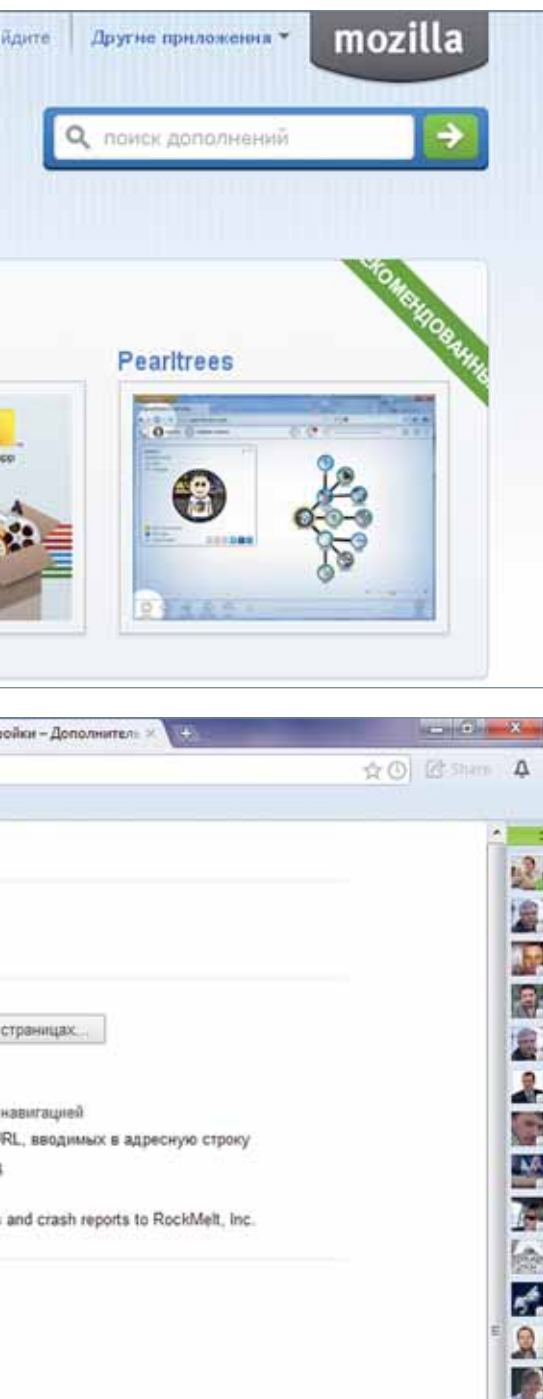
йдите Другие приложения ▾ mozilla

поиск дополнений

КОМЕНДОВАННЫ

Pearltrees

ройки – Дополнитель ×

Share

страницах...

навигацией
RL, вводимых в адресную строку

s and crash reports to RockMelt, Inc.